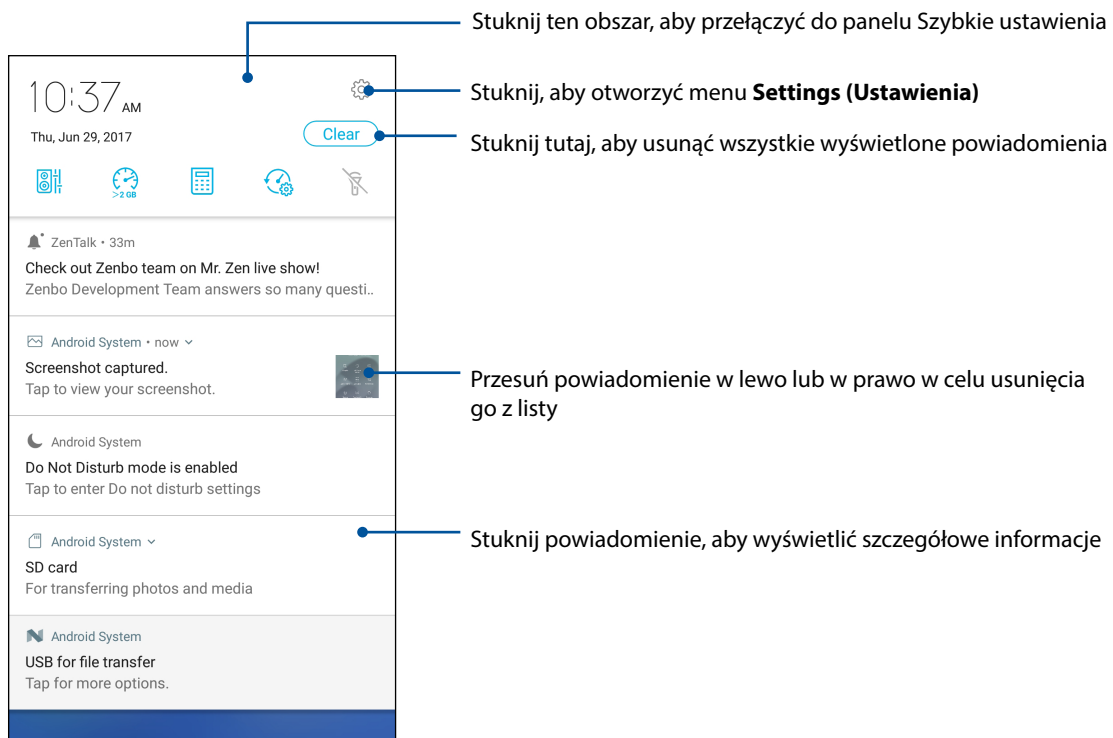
10:37 AM

Thu, Jun 29, 2017

Clear

>2 GB

ZenTalk • 33m

Check out Zenbo team on Mr. Zen live show!

Zenbo Development Team answers so many questi..

Android System • now

Screenshot captured.

Tap to view your screenshot.

Android System

Do Not Disturb mode is enabled

Tap to enter Do not disturb settings

Android System

SD card

For transferring photos and media

Android System

USB for file transfer

Tap for more options.

Stuknij ten obszar, aby przełączyć do panelu Szybkie ustawienia

Stuknij, aby otworzyć menu **Settings (Ustawienia)**

Stuknij tutaj, aby usunąć wszystkie wyświetlone powiadomienia

Przesuń powiadomienie w lewo lub w prawo w celu usunięcia go z listy

Stuknij powiadomienie, aby wyświetlić szczegółowe informacje